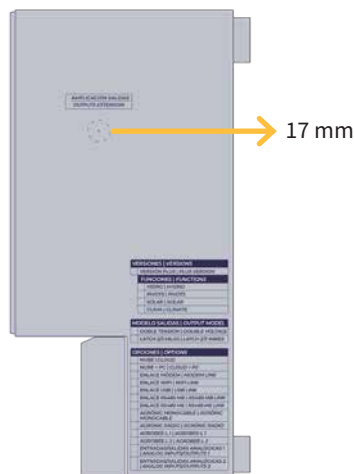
AMPLIACIÓN SALIDAS
OUTPUTS EXTENSION

17 mm

VERSIONES | VERSIONS
VERSIÓN PLUS | PLUS VERSION
FUNCIONES | FUNCTIONS
VIDRIO | HYDRO
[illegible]
SOLAR | SOLAR
CLIMA | CLIMATE

MODELO SALIDAS | OUTPUT MODEL
DOBLE TENSIÓN | DOUBLE VOLTAGE
LATCH (2 HILOS) | LATCH (2 WIRES)

OPCIONES | OPTIONS
NUBE | CLOUD
NUBE + PC | CLOUD + PC
ENLACE MÓDEM | MODEM LINK
ENLACE WIFI | WIFI LINK
ENLACE USB | USB LINK
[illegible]
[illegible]
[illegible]
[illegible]
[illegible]
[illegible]
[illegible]
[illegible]
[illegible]